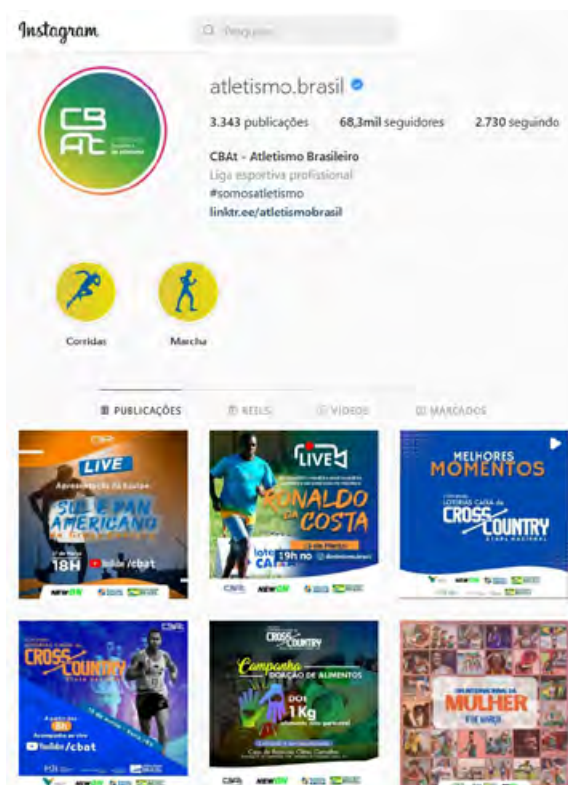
Instagram

Pesquisar

atletismo.brasil

3.343 publicações 68,3mil seguidores 2.730 seguindo

CBAt - Atletismo Brasileiro
Liga esportiva profissional
#somosatletismo
linktr.ee/atletismobrasil

Corridas Marcha

PUBLICAÇÕES REELS VÍDEOS MARCADOS

LIVE
SUL E PAN AMERICANO
18H
YouTube /cbat

LIVE
RONALDO DA COSTA
19h no

MELHORES MOMENTOS
CROSS COUNTRY

CROSS COUNTRY
YouTube /cbat

CROSS COUNTRY
Campanha DOAÇÃO DE ALIMENTOS
DOE 1Kg

MULHER